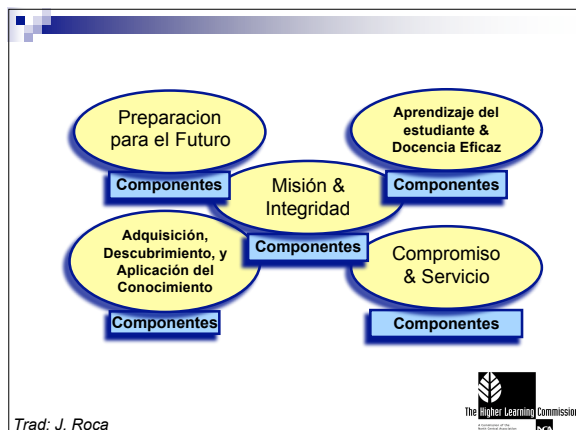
Preparacion para el Futuro

Componentes

Aprendizaje del estudiante & Docencia Eficaz

Componentes

Misión & Integridad

Componentes

Adquisición, Descubrimiento, y Aplicación del Conocimiento

Componentes

Compromiso & Servicio

Componentes

Trad: J. Roca

The Higher Learning Commission
A Commission of the North Central Association